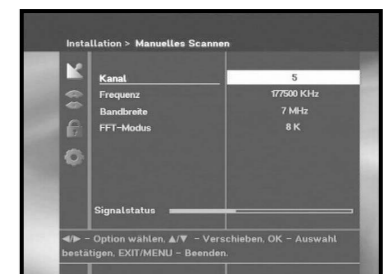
Installation > Manuelles Scannen

| Kanal | 5 |
|---|---|
| Frequenz | 177500 KHz |
| Bandbreite | 7 MHz |
| FFT-Modus | 8 K |

Signalstatus

◄/► - Option wählen, ▲/▼ - Verschieben, OK - Auswahl bestätigen, EXIT/MENU - Beenden.